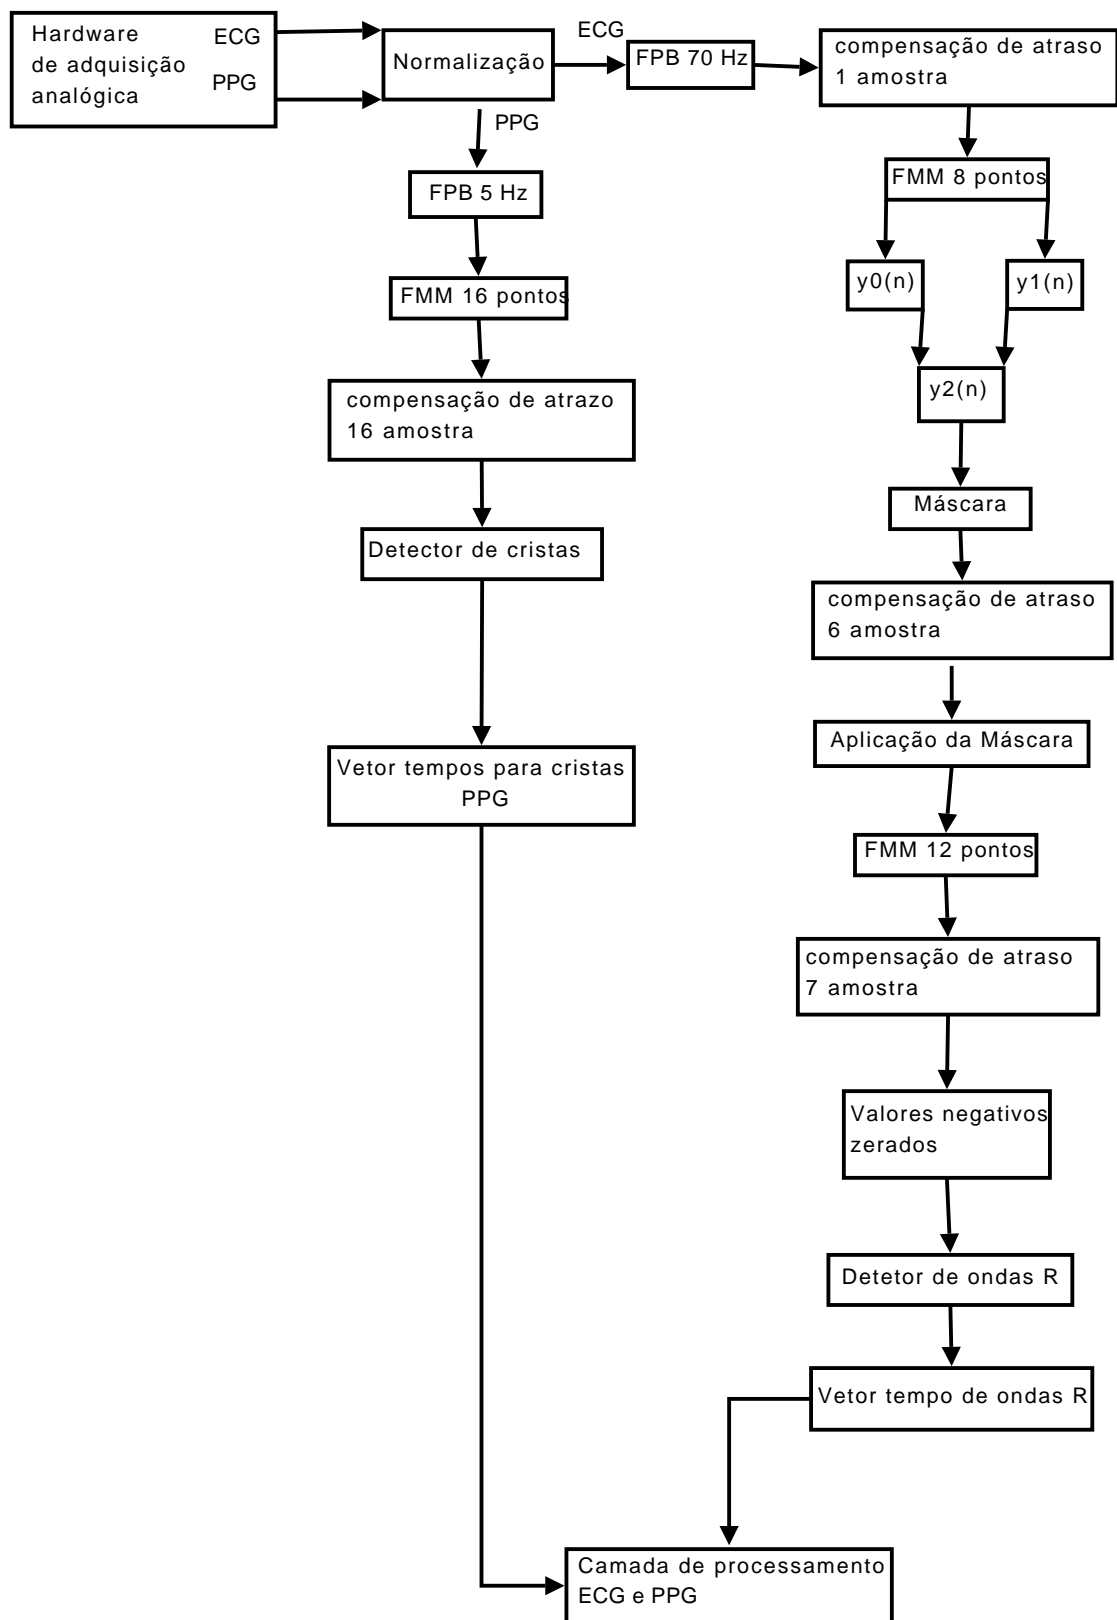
Hardware de adquisição analógica

ECG

PPG

Normalização

ECG

FPB 70 Hz

compensação de atraso 1 amostra

PPG

FPB 5 Hz

FMM 16 pontos

compensação de atrazo 16 amostra

Detector de cristas

Vetor tempos para cristas PPG

FMM 8 pontos

y0(n)

y1(n)

y2(n)

Máscara

compensação de atraso 6 amostra

Aplicação da Máscara

FMM 12 pontos

compensação de atraso 7 amostra

Valores negativos zerados

Detetor de ondas R

Vetor tempo de ondas R

Camada de processamento ECG e PPG